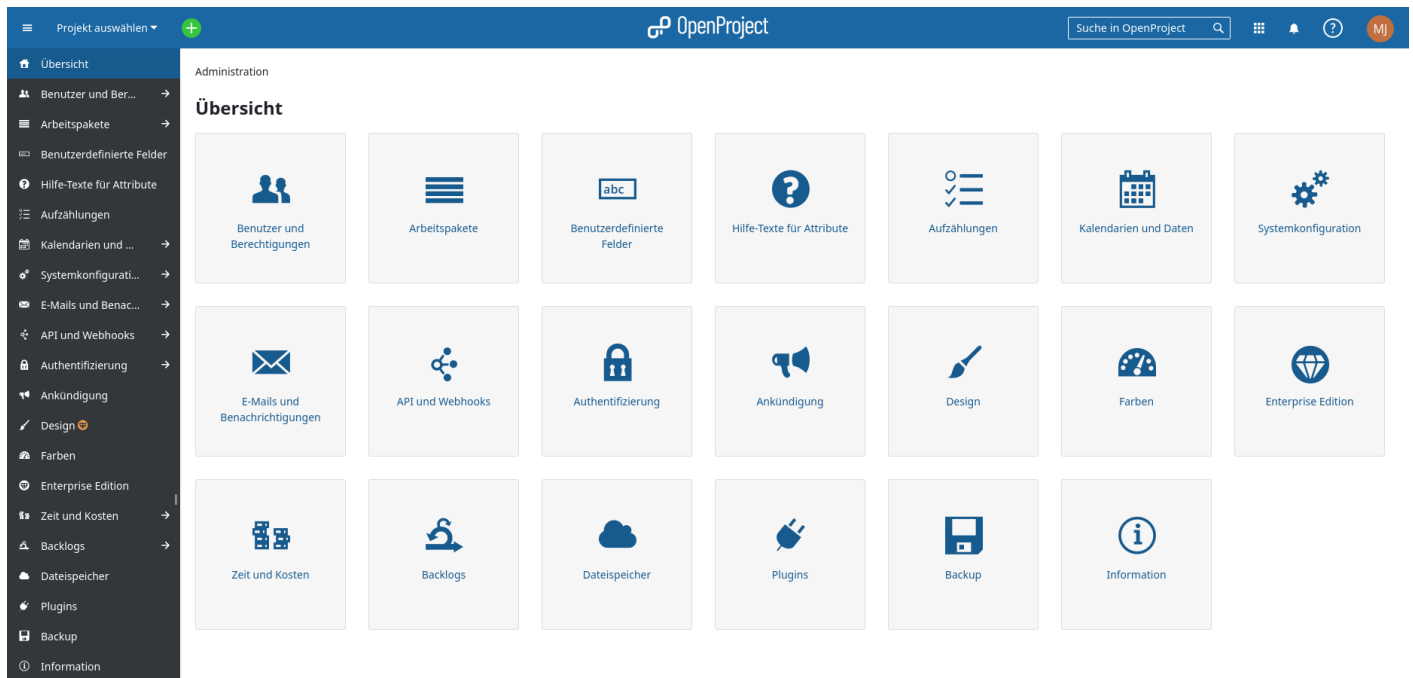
Projekt auswählen

OpenProject

Suche in OpenProject

MJ

Übersicht
Benutzer und Ber...
Arbeitspakete
Benutzerdefinierte Felder
Hilfe-Texte für Attribute
Aufzählungen
Kalendarien und ...
Systemkonfigurati...
E-Mails und Benac...
API und Webhooks
Authentifizierung
Ankündigung
Design
Farben
Enterprise Edition
Zeit und Kosten
Backlogs
Dateispeicher
Plugins
Backup
Information

Administration

Übersicht

abc

Benutzer und Berechtigungen
Arbeitspakete
Benutzerdefinierte Felder
Hilfe-Texte für Attribute
Aufzählungen
Kalendarien und Daten
Systemkonfiguration
E-Mails und Benachrichtigungen
API und Webhooks
Authentifizierung
Ankündigung
Design
Farben
Enterprise Edition
Zeit und Kosten
Backlogs
Dateispeicher
Plugins
Backup
Information